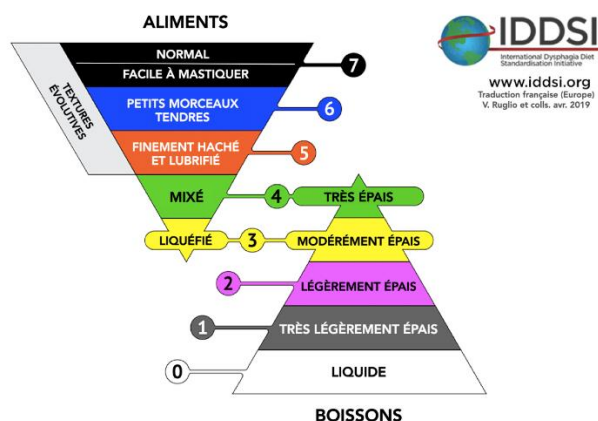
ALIMENTS

IDDSI
International Dysphagia Diet Standardisation Initiative

www.iddsi.org
Traduction française (Europe)
V. Ruglio et colls. avr. 2019

TEXTURES ÉVOLUTIVES

NORMAL
FACILE À MASTIQUER
7
PETITS MORCEAUX TENDRES
6
FINEMENT HACHÉ ET LUBRIFIÉ
5
MIXÉ
4
TRÈS ÉPAIS
LIQUÉFIÉ
3
MODÉRÉMENT ÉPAIS
2
LÉGÈREMENT ÉPAIS
1
TRÈS LÉGÈREMENT ÉPAIS
0
LIQUIDE

BOISSONS